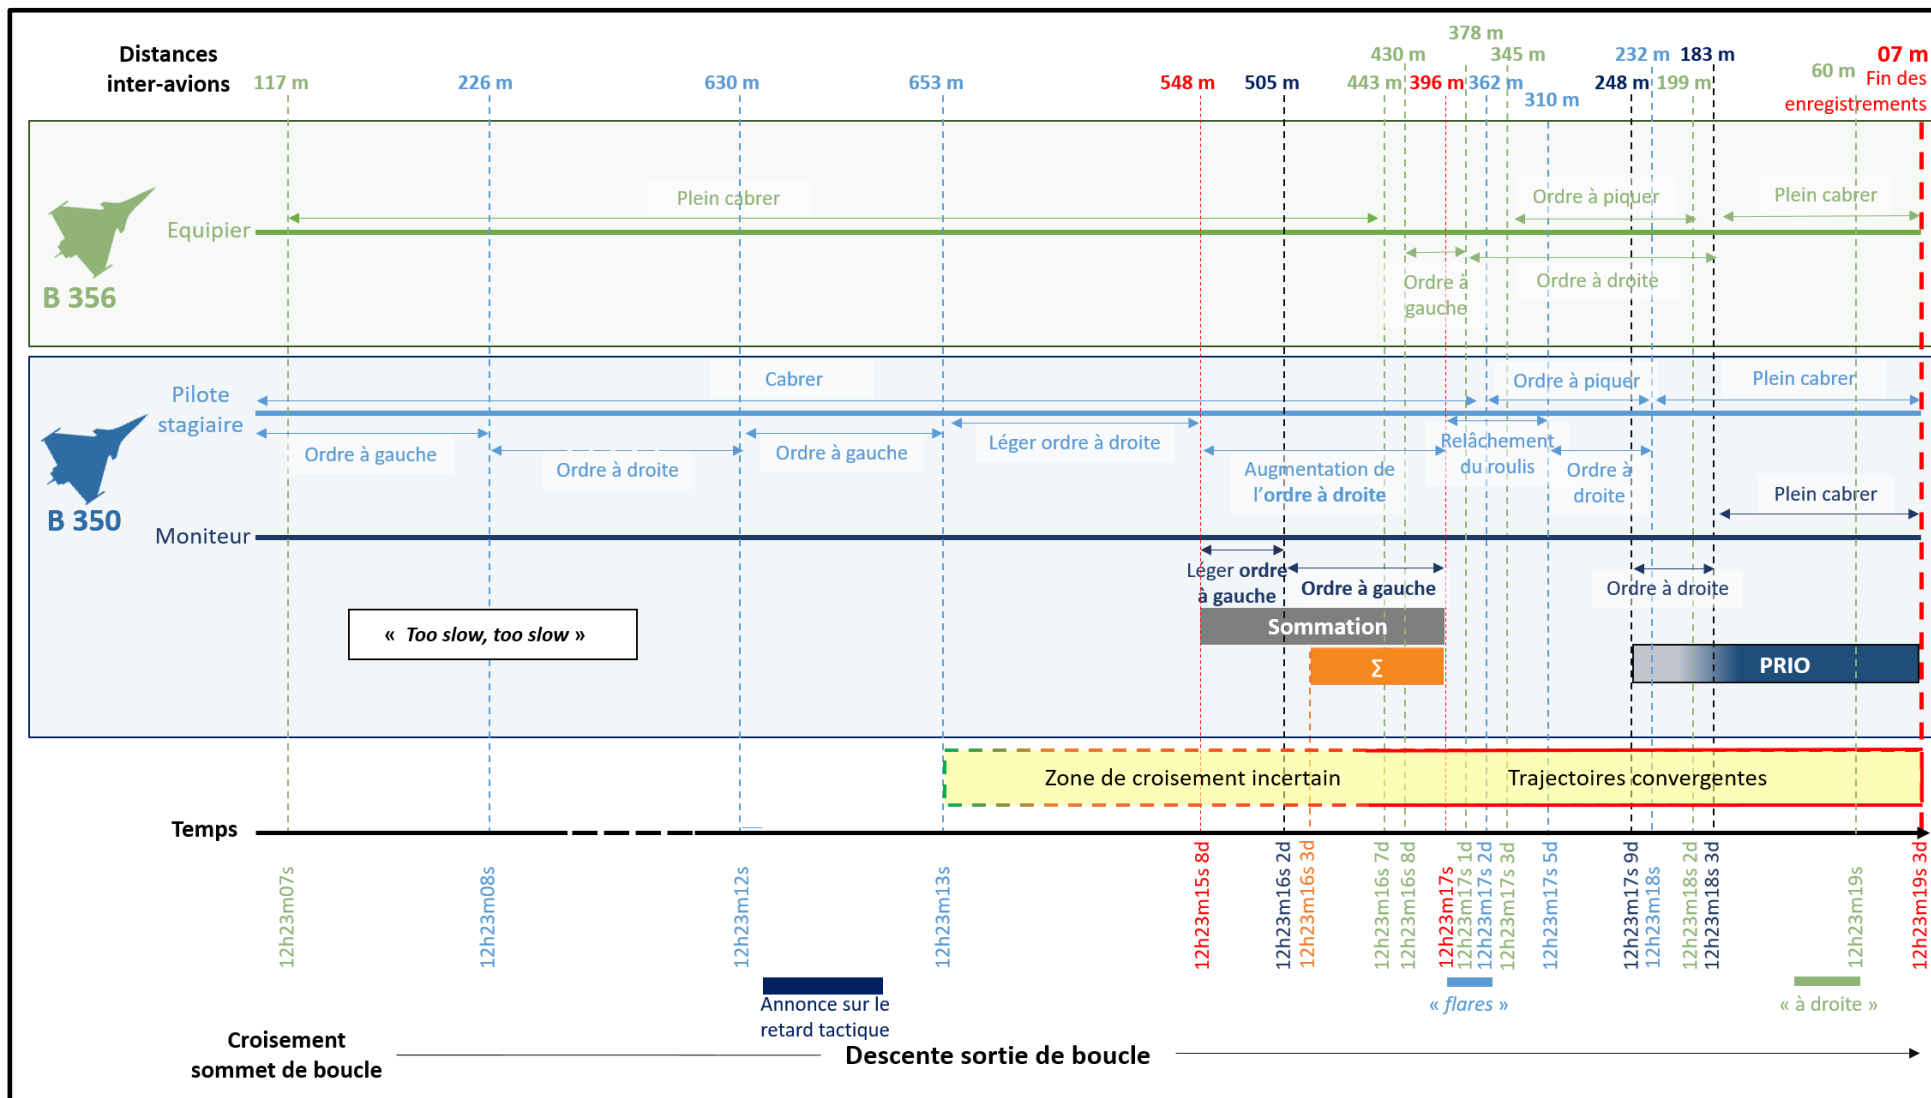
Distances inter-avions 117 m 226 m 630 m 653 m 548 m 505 m 443 m 430 m 378 m 396 m 362 m 345 m 310 m 232 m 248 m 183 m 199 m 60 m 07 m Fin des enregistrements

B 356

Equipier

Plein cabrer

Ordre à piquer

Plein cabrer

Ordre à gauche

Ordre à droite

B 350

Pilote stagiaire

Cabrer

Ordre à piquer

Plein cabrer

Ordre à gauche

Ordre à droite

Ordre à gauche

Léger ordre à droite

Augmentation de l'ordre à droite

Relâchement du roulis

Ordre à droite

Plein cabrer

Moniteur

Léger ordre à gauche

Ordre à gauche

Ordre à droite

« Too slow, too slow »

Sommation

Σ

PRIO

Zone de croisement incertain

Trajectoires convergentes

Temps

12h23m07s

12h23m08s

12h23m12s

12h23m13s

12h23m15s 8d

12h23m16s 2d

12h23m16s 3d

12h23m16s 7d

12h23m16s 8d

12h23m17s

12h23m17s 1d

12h23m17s 2d

12h23m17s 3d

12h23m17s 5d

12h23m17s 9d

12h23m18s

12h23m18s 2d

12h23m18s 3d

12h23m19s

12h23m19s 3d

Annonce sur le retard tactique

« flares »

« à droite »

Croisement sommet de boucle

Descente sortie de boucle